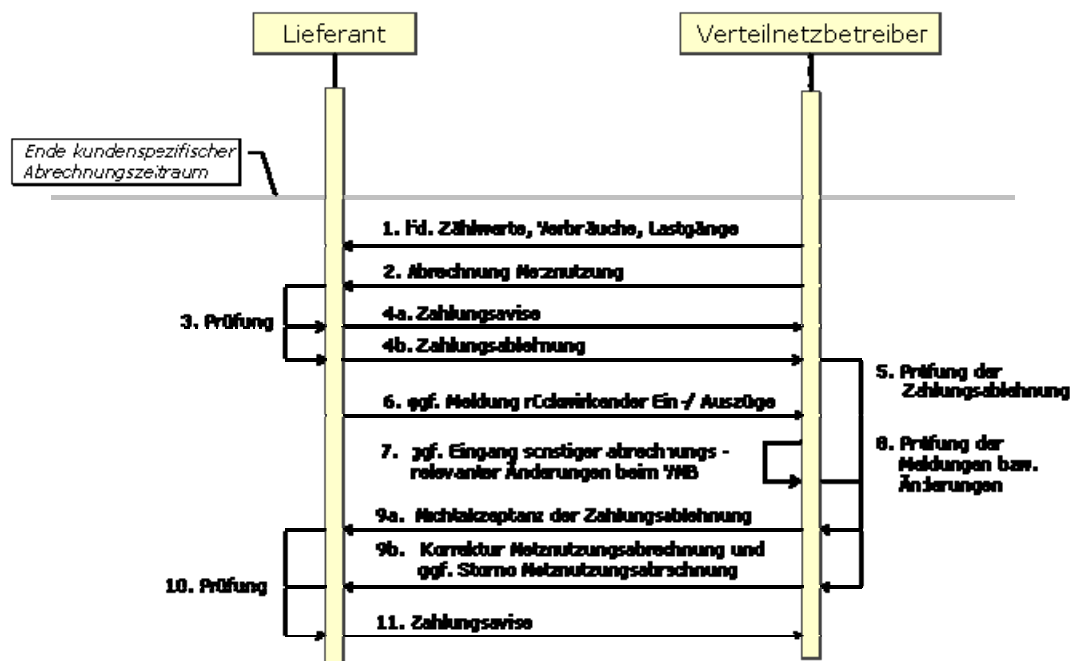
Lieferant

Verteilnetzbetreiber

Ende kundenspezifischer Abrechnungszeitraum

1. Fd. Zählwerte, Verbräuche, Lastgänge

2. Abrechnung Netznutzung

3. Prüfung

4a. Zahlungsavise

4b. Zahlungsablehnung

5. Prüfung der Zahlungsablehnung

6. ggf. Meldung rückwirkender Ein-/ Auszüge

7. ggf. Eingang sonstiger abrechnungs - relevanter Änderungen beim VNB

8. Prüfung der Meldungen bzw. Änderungen

9a. Nichtakzeptanz der Zahlungsablehnung

9b. Korrektur Netznutzungsabrechnung und ggf. Storno Netznutzungsabrechnung

10. Prüfung

11. Zahlungsavise